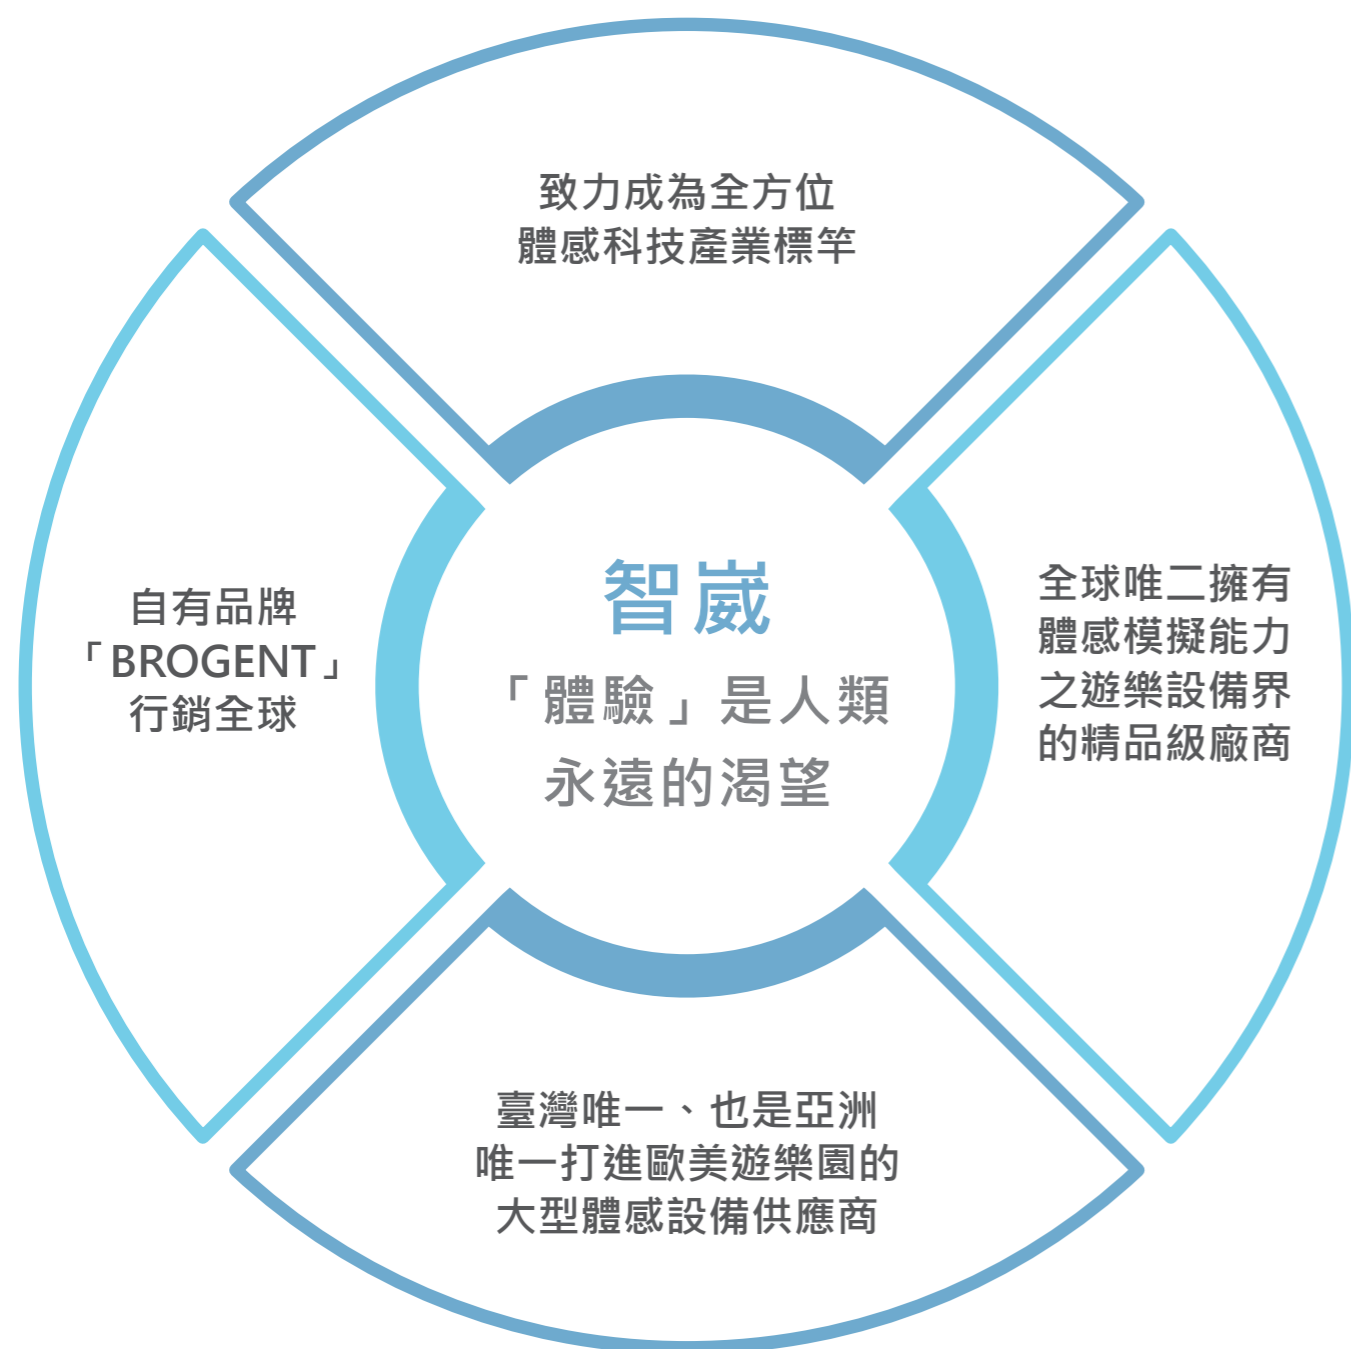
致力成為全方位
體感科技產業標竿

自有品牌
「BROGENT」
行銷全球

智崴
「體驗」是人類
永遠的渴望

全球唯二擁有
體感模擬能力
之遊樂設備界
的精品級廠商

臺灣唯一、也是亞洲
唯一打進歐美遊樂園的
大型體感設備供應商